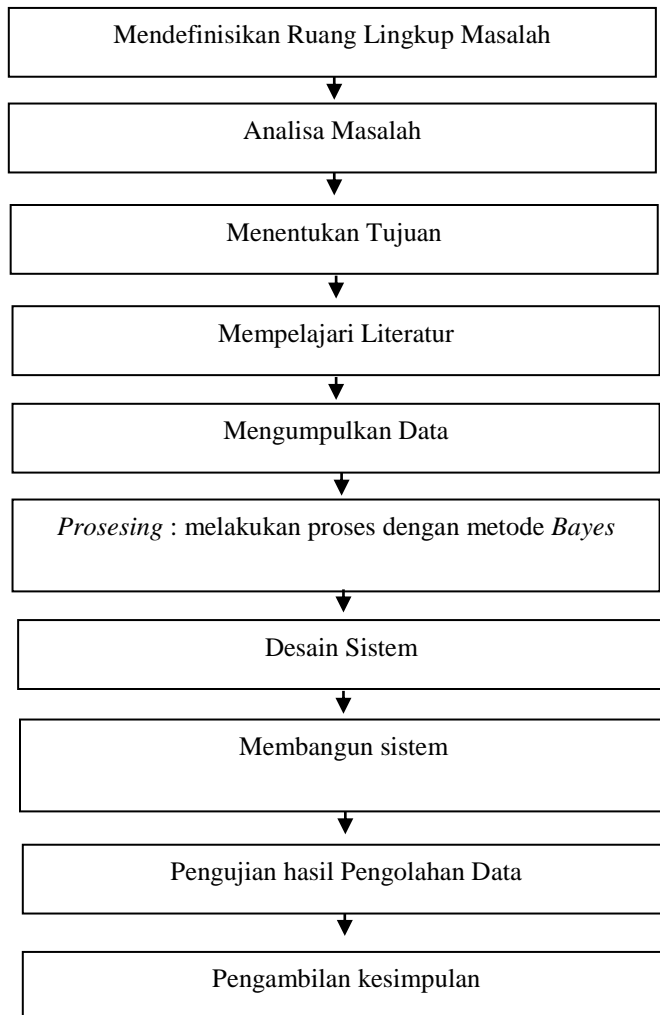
Mendefinisikan Ruang Lingkup Masalah

Analisa Masalah

Menentukan Tujuan

Mempelajari Literatur

Mengumpulkan Data

*Prosesing* : melakukan proses dengan metode *Bayes*

Desain Sistem

Membangun sistem

Pengujian hasil Pengolahan Data

Pengambilan kesimpulan